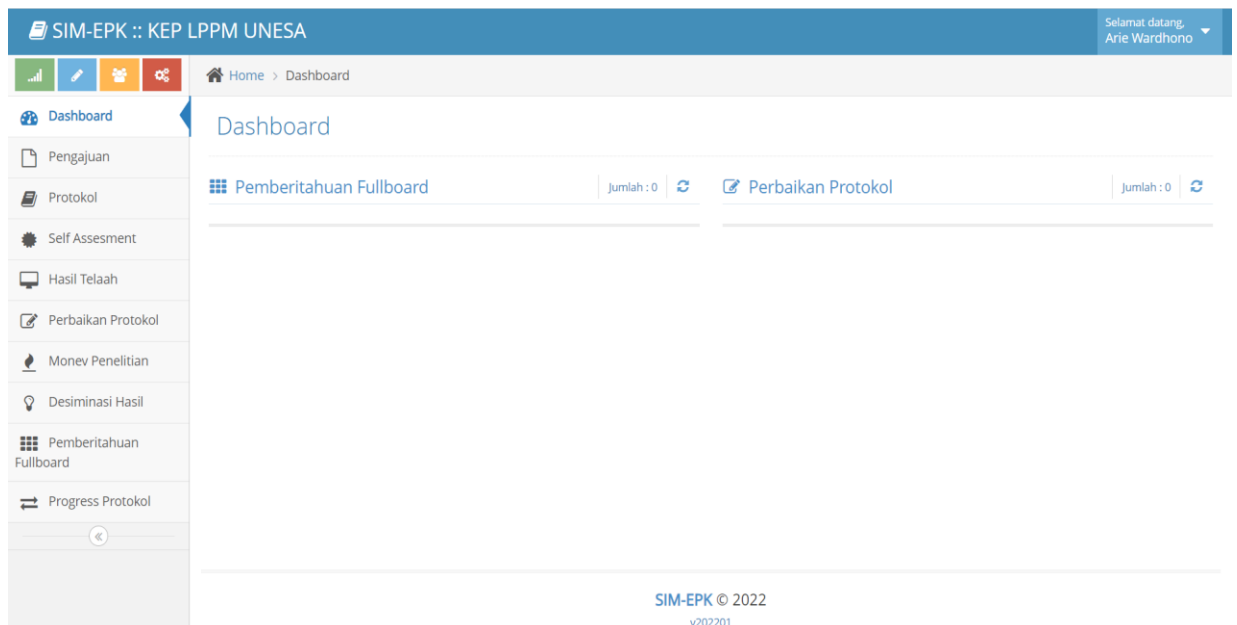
SIM-EPK :: KEP LPPM UNESA

Selamat datang,
Arie Wardhono

Home > Dashboard

Dashboard
Pengajuan
Protokol
Self Assesment
Hasil Telaah
Perbaikan Protokol
Monev Penelitian
Desiminasi Hasil
Pemberitahuan Fullboard
Progress Protokol

Dashboard

Pemberitahuan Fullboard
Jumlah : 0

Perbaikan Protokol
Jumlah : 0

SIM-EPK © 2022
v202201